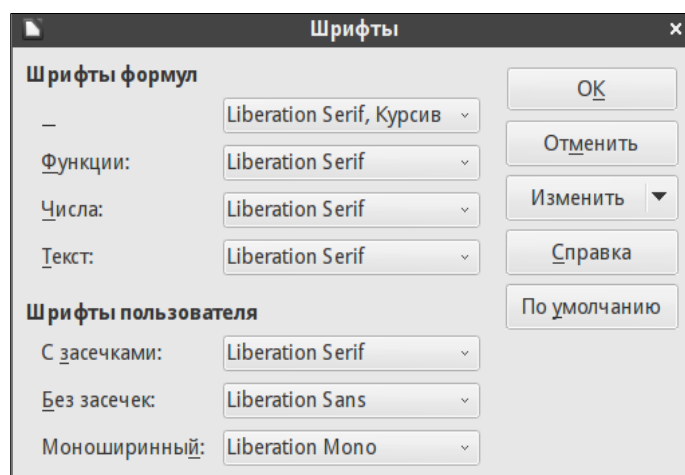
Шрифты ×

Шрифты формул

_ Liberation Serif, Курсив

Функции: Liberation Serif

Числа: Liberation Serif

Текст: Liberation Serif

Шрифты пользователя

С засечками: Liberation Serif

Без засечек: Liberation Sans

Моноширинный: Liberation Mono

OK

Отменить

Изменить

Справка

По умолчанию